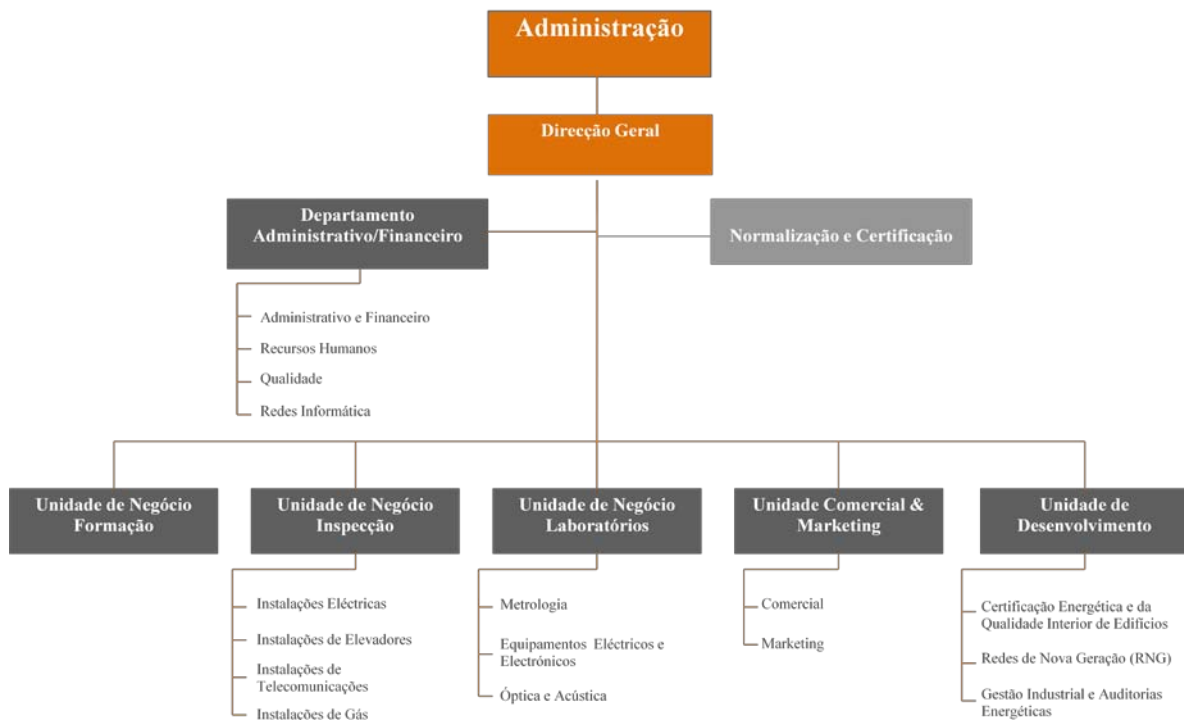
Administração

Direcção Geral

Departamento Administrativo/Financeiro

Normalização e Certificação

Administrativo e Financeiro

Recursos Humanos

Qualidade

Redes Informática

Unidade de Negócio Formação

Unidade de Negócio Inspecção

Unidade de Negócio Laboratórios

Unidade Comercial & Marketing

Unidade de Desenvolvimento

Instalações Eléctricas

Instalações de Elevadores

Instalações de Telecomunicações

Instalações de Gás

Metrologia

Equipamentos Eléctricos e Electrónicos

Óptica e Acústica

Comercial

Marketing

Certificação Energética e da Qualidade Interior de Edifícios

Redes de Nova Geração (RNG)

Gestão Industrial e Auditorias Energéticas